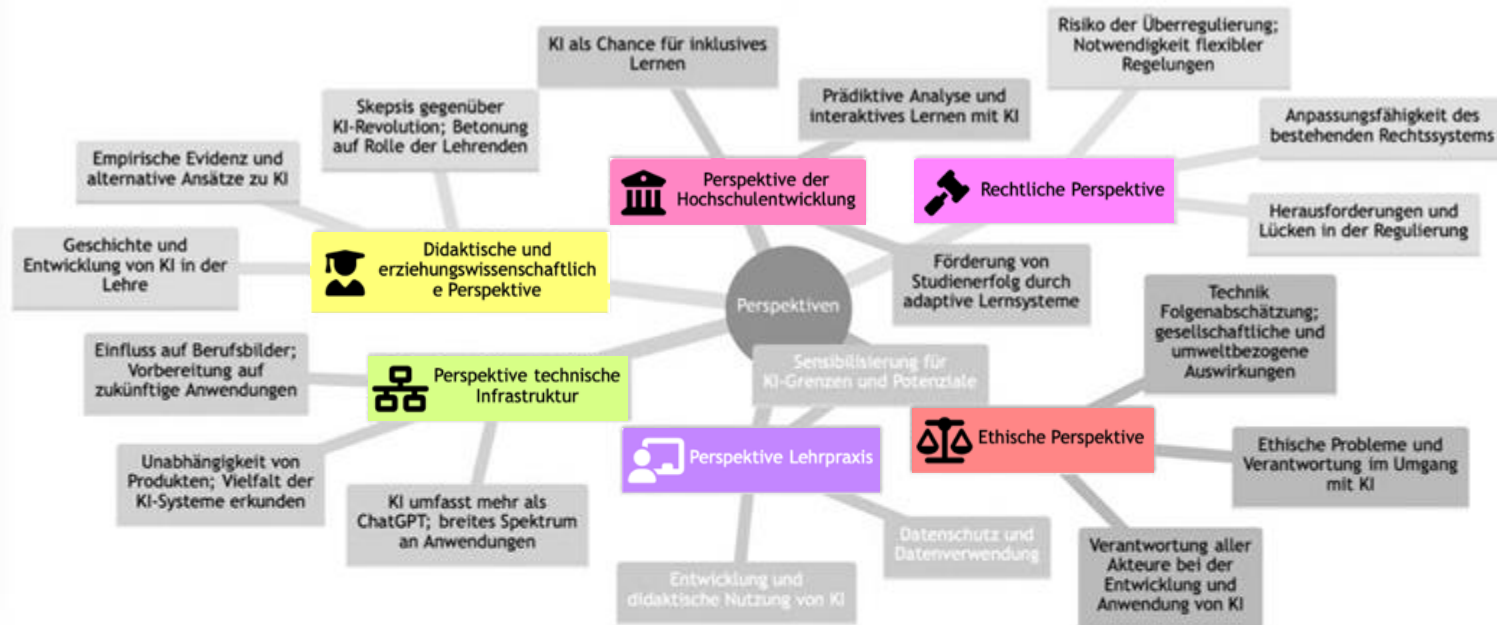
Perspektiven

KI als Chance für inklusives Lernen

Prädiktive Analyse und interaktives Lernen mit KI

Risiko der Überregulierung; Notwendigkeit flexibler Regelungen

Skepsis gegenüber KI-Revolution; Betonung auf Rolle der Lehrenden

Empirische Evidenz und alternative Ansätze zu KI

Perspektive der Hochschulentwicklung

Rechtliche Perspektive

Anpassungsfähigkeit des bestehenden Rechtssystems

Herausforderungen und Lücken in der Regulierung

Geschichte und Entwicklung von KI in der Lehre

Didaktische und erziehungswissenschaftliche Perspektive

Förderung von Studienerfolg durch adaptive Lernsysteme

Technik Folgenabschätzung; gesellschaftliche und umweltbezogene Auswirkungen

Einfluss auf Berufsbilder; Vorbereitung auf zukünftige Anwendungen

Perspektive technische Infrastruktur

Sensibilisierung für KI-Grenzen und Potenziale

Ethische Perspektive

Ethische Probleme und Verantwortung im Umgang mit KI

Unabhängigkeit von Produkten; Vielfalt der KI-Systeme erkunden

Perspektive Lehrpraxis

KI umfasst mehr als ChatGPT; breites Spektrum an Anwendungen

Datenschutz und Datenverwendung

Verantwortung aller Akteure bei der Entwicklung und Anwendung von KI

Entwicklung und didaktische Nutzung von KI